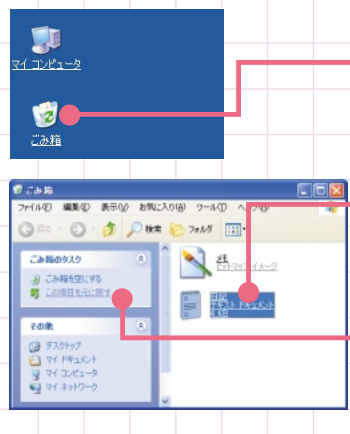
マイ コンピュータ

ごみ箱

ごみ箱

ファイル(F) 編集(E) 表示(V) お気に入り(A) ツール(T) ヘ

戻る 検索 フォルダ

ごみ箱のタスク

ごみ箱を空にする

この項目を元に戻す

その他

デスクトップ

マイ ドキュメント

マイ コンピュータ

マイ ネットワーク

メモ
ビットマップ イメージ

日記
テキスト ドキュメント
1 KB